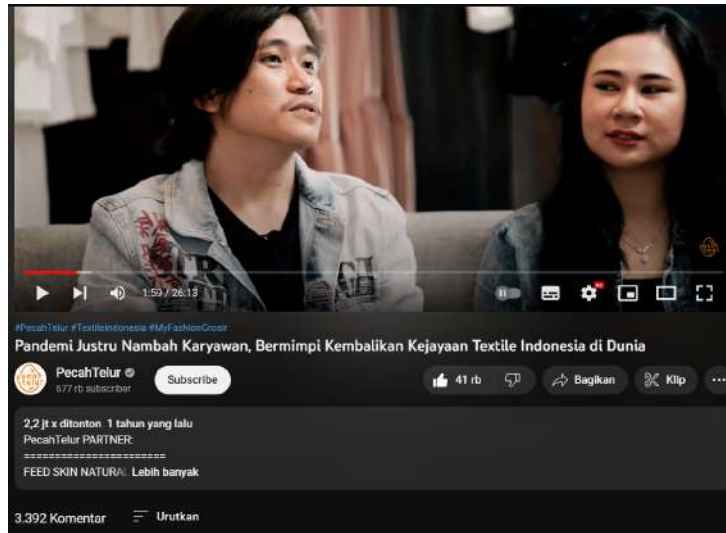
1:59 / 26:13

#PecahTelur #TextileIndonesia #MyFashionGrosir

Pandemi Justru Nambah Karyawan, Bermimpi Kembalikan Kejayaan Textile Indonesia di Dunia

PecahTelur
677 rb subscriber
Subscribe
41 rb
Bagikan
Klip

2,2 jt x ditonton 1 tahun yang lalu
PecahTelur PARTNER:
======================
FEED SKIN NATURAL Lebih banyak

3.392 Komentar
Urutkan